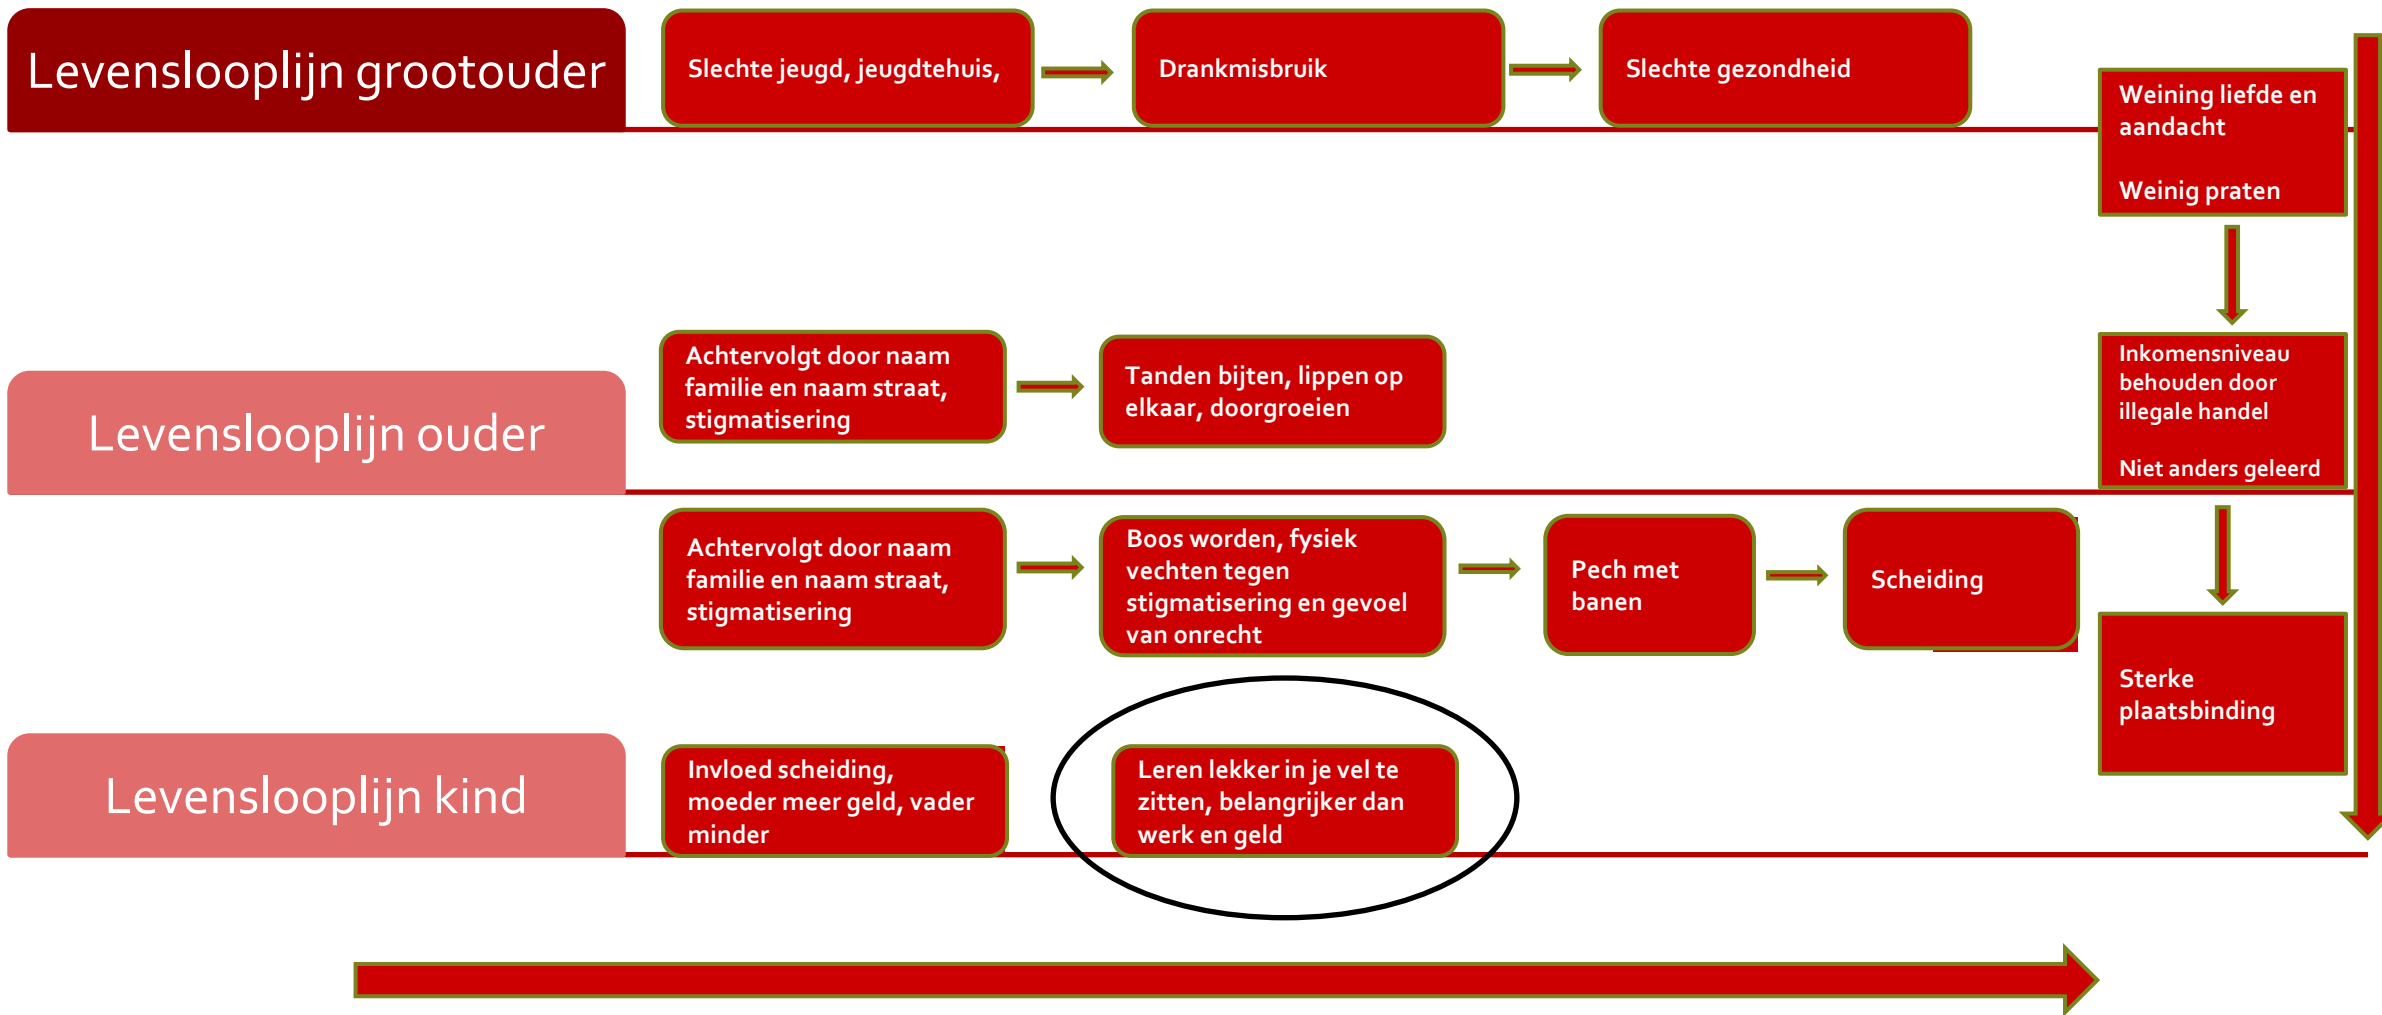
Levenslooplijn grootouder

Slechte jeugd, jeugdtehuis,

Drankmisbruik

Slechte gezondheid

Weining liefde en aandacht

Weinig praten

Levenslooplijn ouder

Achtervolgt door naam familie en naam straat, stigmatisering

Tanden bijten, lippen op elkaar, doorgroeien

Inkomensniveau behouden door illegale handel

Niet anders geleerd

Achtervolgt door naam familie en naam straat, stigmatisering

Boos worden, fysiek vechten tegen stigmatisering en gevoel van onrecht

Pech met banen

Scheiding

Sterke plaatsbinding

Levenslooplijn kind

Invloed scheiding, moeder meer geld, vader minder

Leren lekker in je vel te zitten, belangrijker dan werk en geld